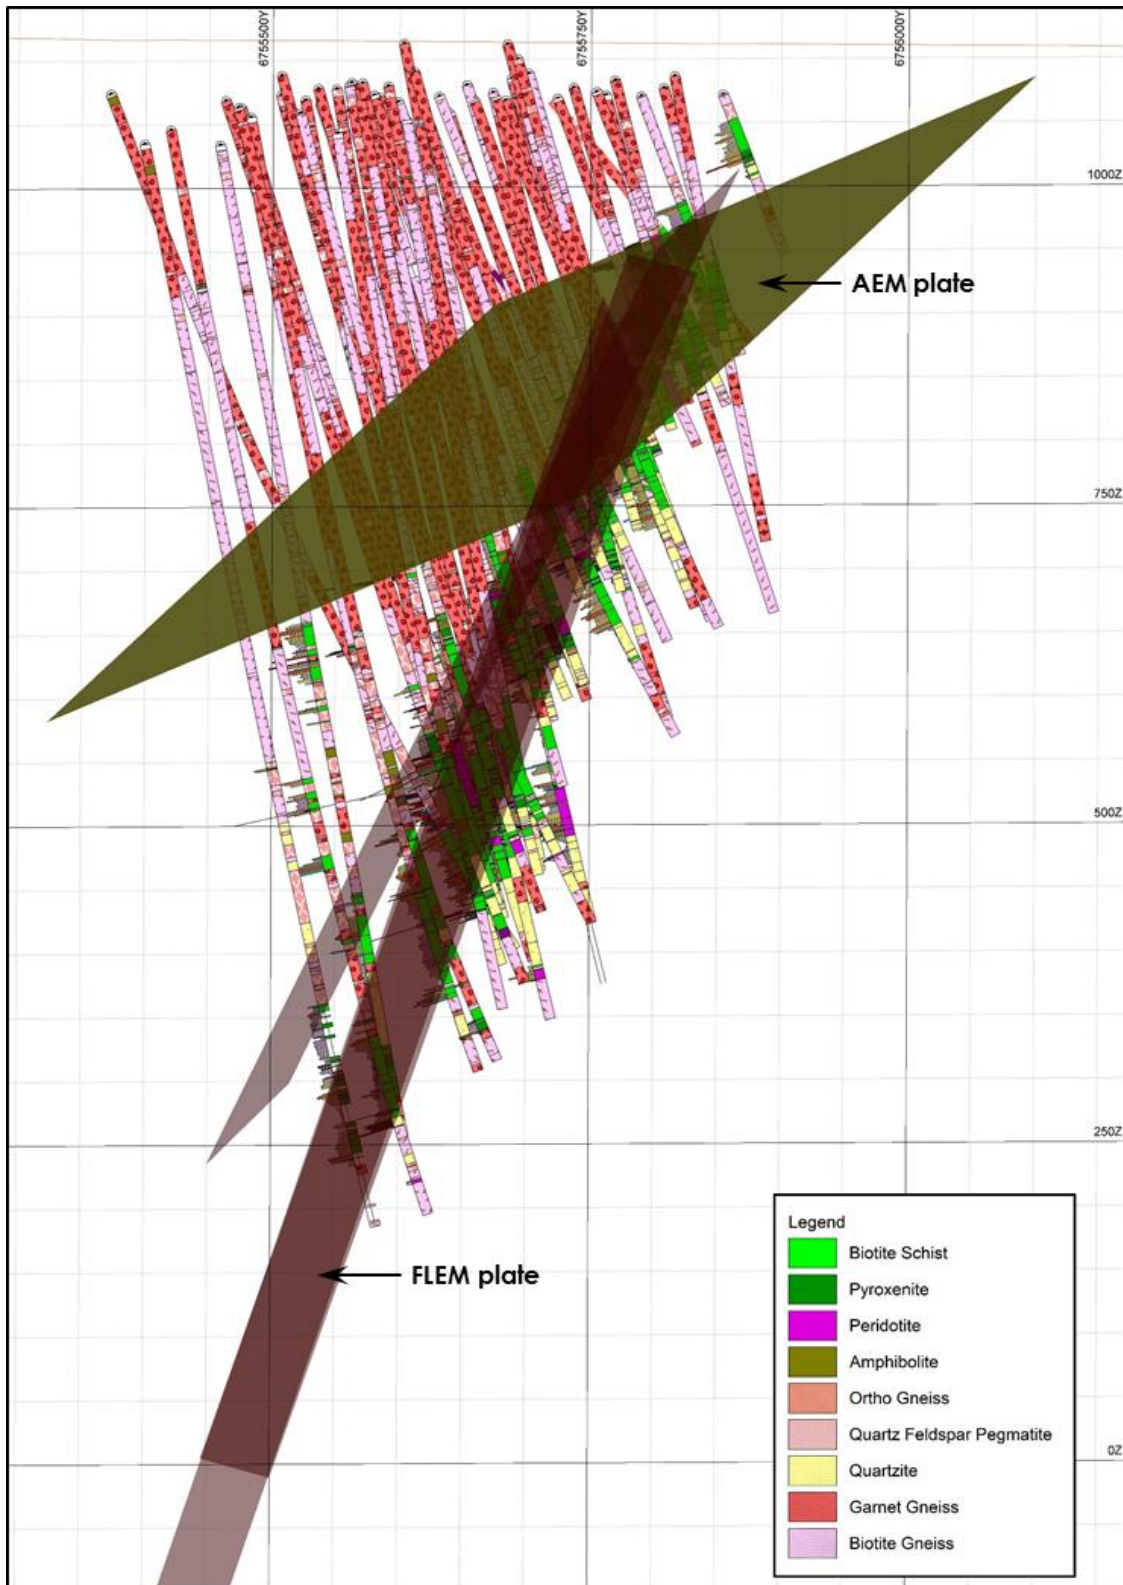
6755500Y
6755750Y
6756000Y
1000Z
AEM plate
750Z
500Z
250Z
FLEM plate
0Z

Legend
Biotite Schist
Pyroxenite
Peridotite
Amphibolite
Ortho Gneiss
Quartz Feldspar Pegmatite
Quartzite
Garnet Gneiss
Biotite Gneiss